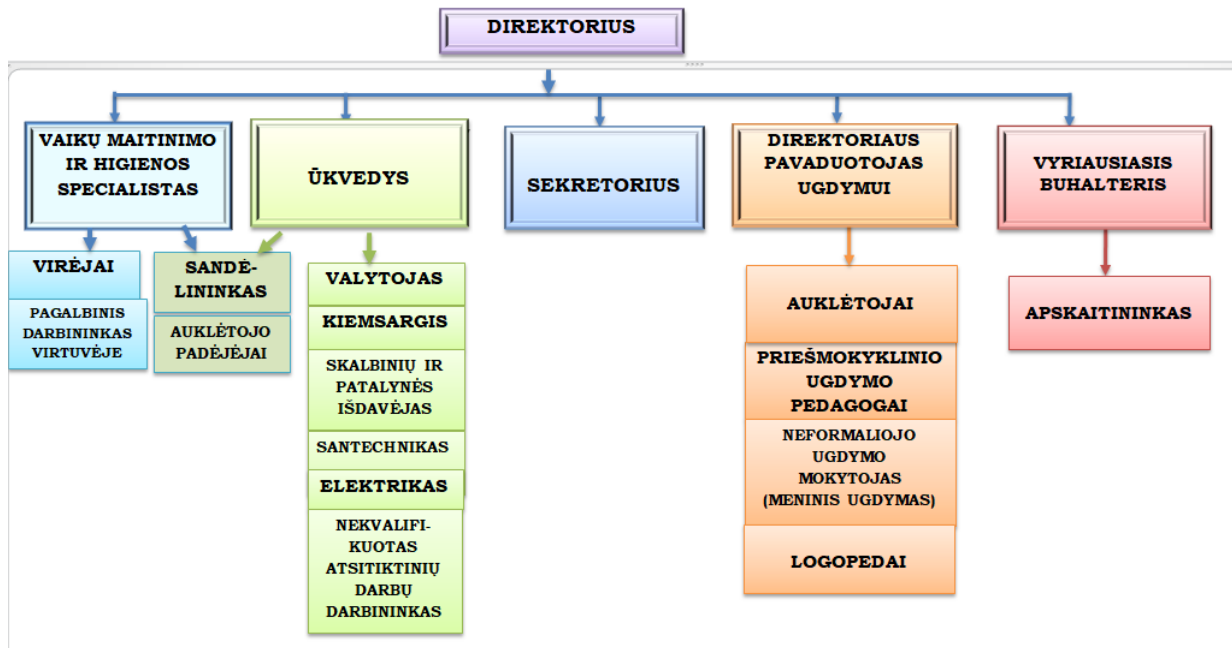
DIREKTORIUS

VAIKŲ MAITINIMO IR HIGIENOS SPECIALISTAS

ŪKVEDYS

SEKRETORIUS

DIREKTORIAUS PAVADUOTOJAS UGDYMUI

VYRIAUSIASIS BUHALTERIS

VIRĖJAI

PAGALBINIS DARBININKAS VIRTUVĖJE

SANDĖLININKAS

AUKLĖTOJO PADĖJĖJAI

VALYTOJAS

KIEMSARGIS

SKALBINIŲ IR PATALYNĖS IŠDAVĖJAS

SANTECHNIKAS

ELEKTRIKAS

NEKVALIFIKUOTAS ATSITIKTINIŲ DARBŲ DARBININKAS

AUKLĖTOJAI

PRIEŠMOKYKLINIO UGDYMO PEDAGOGAI

NEFORMALIOJO UGDYMO MOKYTOJAS (MENINIS UGDYMAS)

LOGOPEDAI

APSKAITININKAS